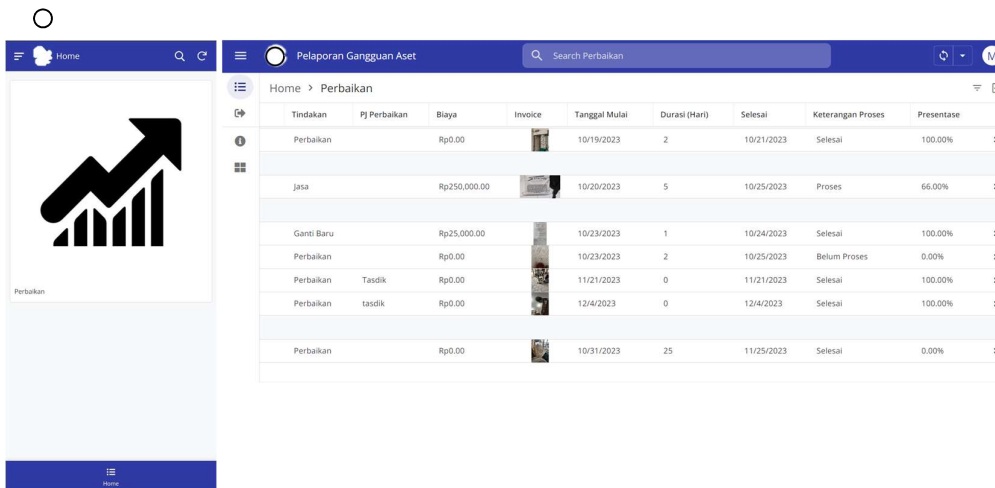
Home

Perbaikan

Home

Pelaporan Gangguan Aset

Search Perbaikan

M

Home > Perbaikan

| Tindakan | PJ Perbaikan | Biaya | Invoice | Tanggal Mulai | Durasi (Hari) | Selesai | Keterangan Proses | Presentase |
|---|---|---|---|---|---|---|---|---|
| Perbaikan | | Rp0.00 | | 10/19/2023 | 2 | 10/21/2023 | Selesai | 100.00% |
| | | | | | | | | |
| Jasa | | Rp250,000.00 | | 10/20/2023 | 5 | 10/25/2023 | Proses | 66.00% |
| | | | | | | | | |
| Ganti Baru | | Rp25,000.00 | | 10/23/2023 | 1 | 10/24/2023 | Selesai | 100.00% |
| Perbaikan | | Rp0.00 | | 10/23/2023 | 2 | 10/25/2023 | Belum Proses | 0.00% |
| Perbaikan | Tasdik | Rp0.00 | | 11/21/2023 | 0 | 11/21/2023 | Selesai | 100.00% |
| Perbaikan | tasdik | Rp0.00 | | 12/4/2023 | 0 | 12/4/2023 | Selesai | 100.00% |
| | | | | | | | | |
| Perbaikan | | Rp0.00 | | 10/31/2023 | 25 | 11/25/2023 | Selesai | 0.00% |